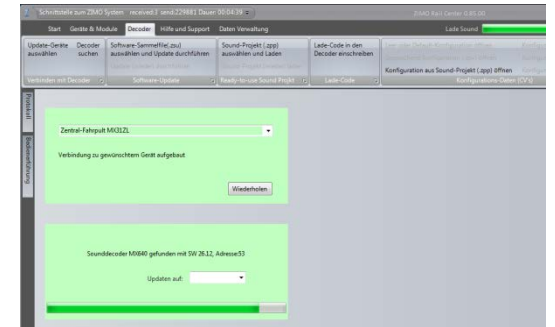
Schnittstelle zum ZIMO System: received:1 send:22/981 Dauer 00:04:39 | ZIMO Rail Center 0.85.00

Start Geräte & Module Decoder Hilfe und Support Daten Verwaltung

Lade Sound

Update-Geräte auswählen

Decoder suchen

Verbinden mit Decoder

Software-Sammelfile(.zsu) auswählen und Update durchführen

Software-Update

Sound-Projekt (.zpp) auswählen und Laden

Ready-to-use Sound Projekt

Lade-Code in den Decoder einschreiben

Lade-Code

Konfiguration aus Sound-Projekt (.zpp) öffnen

Konfigurations-Daten (CV's)

Protokoll

Bedienanleitung

Zentral-Fahrpult MX31ZL

Verbindung zu gewünschtem Gerät aufgebaut

Wiederholen

Sounddecoder MX640 gefunden mit SW 26.12, Adresse:53

Updaten auf: